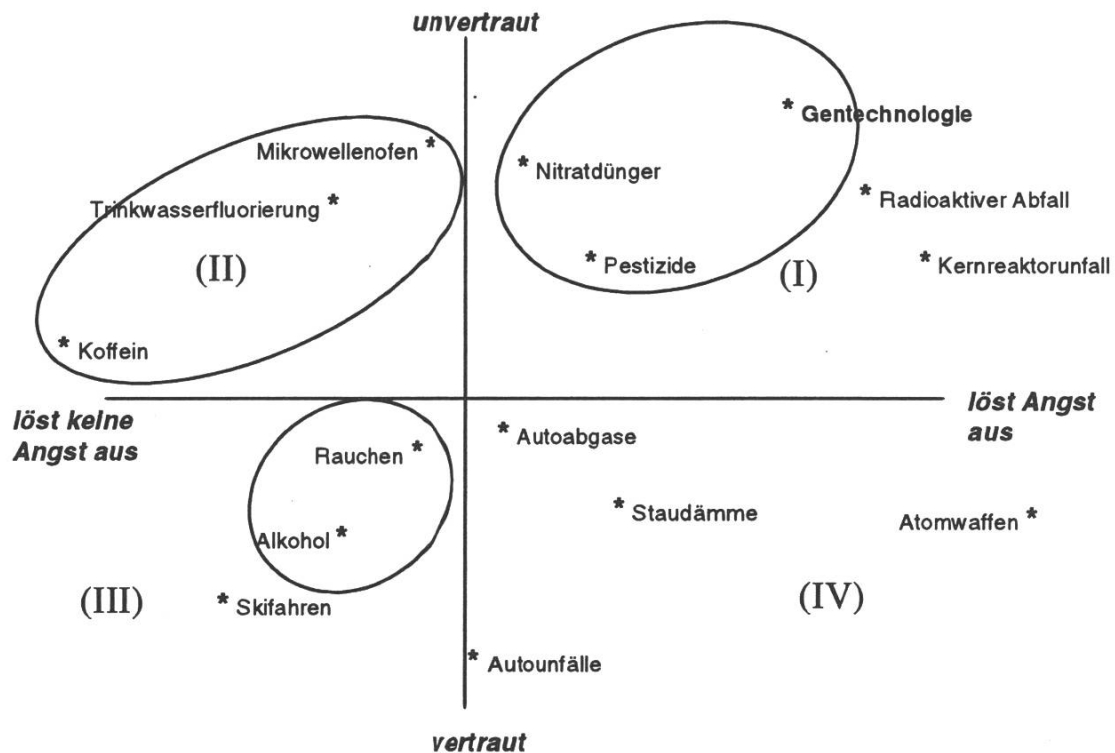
unvertraut

Mikrowellenofen *

Trinkwasserfluorierung *

(II)

* Koffein

* Nitratdünger

* Gentechnologie

* Radioaktiver Abfall

* Pestizide

(I)

* Kernreaktorunfall

löst keine Angst aus

löst Angst aus

Rauchen *

Alkohol *

* Autoabgase

* Staudämme

Atomwaffen *

(III)

* Skifahren

(IV)

* Autounfälle

vertraut